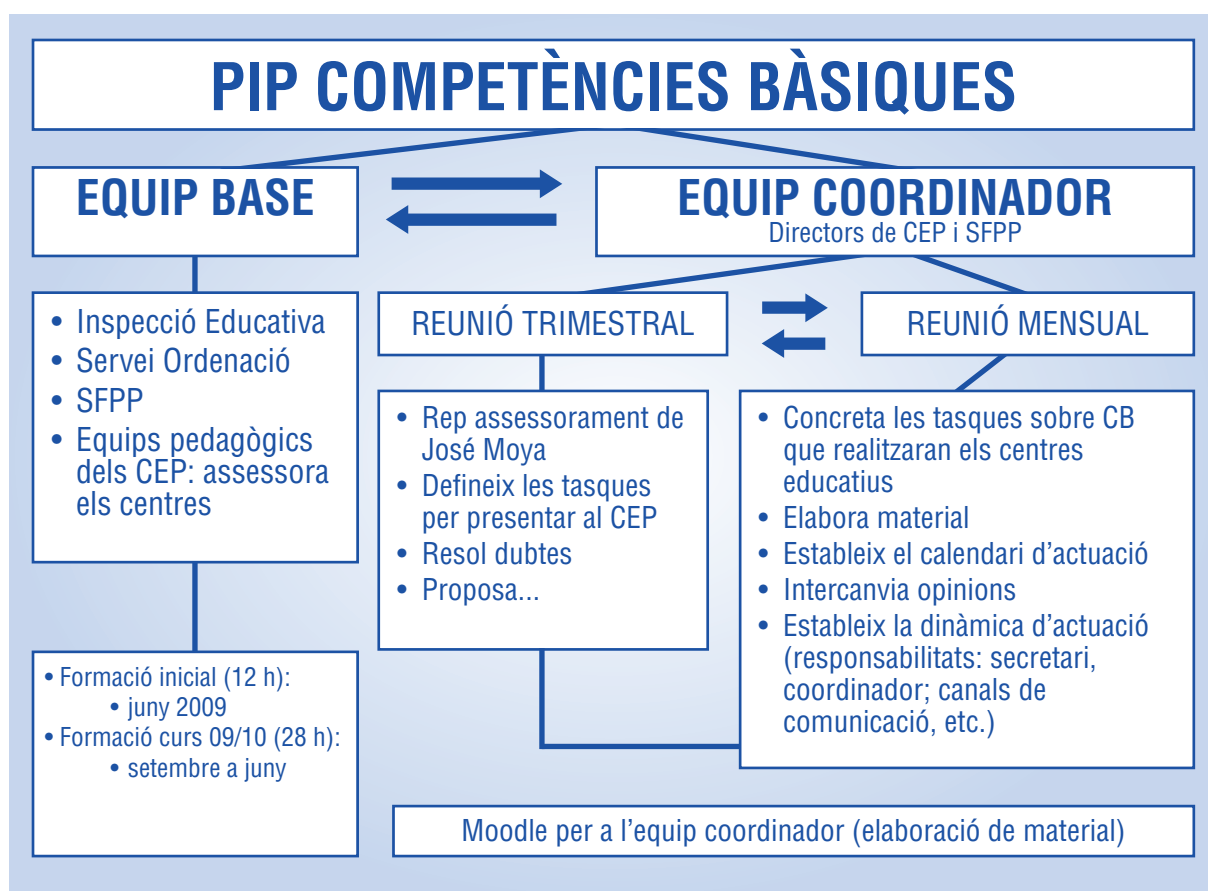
PIP COMPETÈNCIES BÀSIQUES

EQUIP BASE

EQUIP COORDINADOR
Directors de CEP i SFPP

• Inspecció Educativa
• Servei Ordenació
• SFPP
• Equips pedagògics dels CEP: assessora els centres

REUNIÓ TRIMESTRAL

REUNIÓ MENSUAL

• Rep assessorament de José Moya
• Defineix les tasques per presentar al CEP
• Resol dubtes
• Proposa...

• Concreta les tasques sobre CB que realitzaran els centres educatius
• Elabora material
• Estableix el calendari d'actuació
• Intercanvia opinions
• Estableix la dinàmica d'actuació (responsabilitats: secretari, coordinador; canals de comunicació, etc.)

• Formació inicial (12 h):
• juny 2009
• Formació curs 09/10 (28 h):
• setembre a juny

Moodle per a l'equip coordinador (elaboració de material)